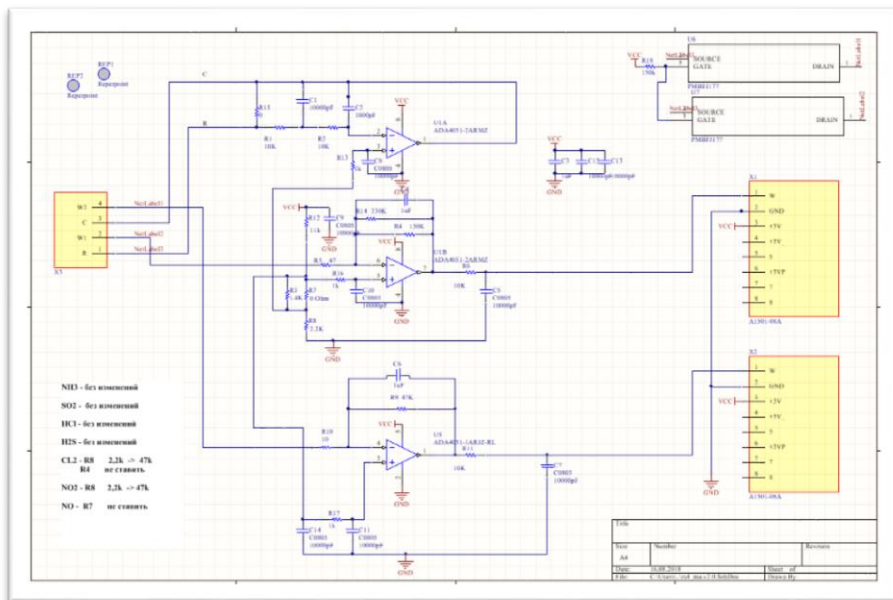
REP2
Reperpoint
REP1
Reperpoint

C
R

R15
5k
C1
10000pF
C2
1000pF
R1
10K
R2
10K
VCC
U1A
ADA4051-2ARMZ
R13
5k
C8
C0805
GND

W1
C
W1
R
4
3
2
1
NetLabel1
NetLabel1
NetLabel2
NetLabel3
X3

VCC
R12
11k
C9
C0805
GND
R14 150K
C4
1nF
R4 150K
VCC
U1B
ADA4051-2ARMZ
R5 47
R16
1k
C10
C0805
10000pF
R3
1.4K
R7
0 Ohm
R6
3.3K
R8
10K
C3
C0805
10000pF
GND
GND

VCC
C7
1uF
C12
C13
10000pF
10000pF
GND

VCC
R18
150k
NetLabel0
U6
SOURCE
GATE
DRAIN
PMBF3177
NetLabel0
NetLabel1
U7
SOURCE
GATE
DRAIN
PMBF3177
NetLabel2

X1
W
GND
+5V
+5V
+5V
+5VP
7
8
VCC
A1301-08A
GND

X2
W
GND
+5V
+5V
+5V
+5VP
7
8
VCC
A1301-08A
GND

C6
1nF
R9 47K
VCC
R10
10
U5
ADA4051-1ARJZ-RL
R11
10K
C5
C0805
10000pF
C14
C0805
10000pF
R17
1k
C11
C0805
10000pF
GND

NH3 - без изменений
SO2 - без изменений
HCl - без изменений
H2S - без изменений
CL2 - R8 2,2k -> 47k
R4 не ставить
NO2 - R8 2,2k -> 47k
NO - R7 не ставить

Title
Size
A4
Number
Revision
Date
16.09.2015
Sheet of
File
Drawn By